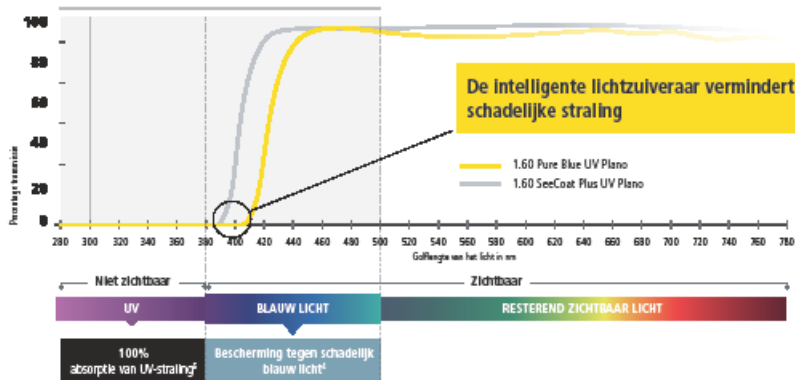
100
80
60
40
20
0

Percentage transmissie

280 300 320 340 360 380 400 420 440 460 480 500 520 540 560 580 600 620 640 660 680 700 720 740 760 780

Golflengte van het licht in nm

De intelligente lichtzuiveraar vermindert schadelijke straling

1.60 Pure Blue UV Plano
1.60 SeeCoat Plus UV Plano

Niet zichtbaar
Zichtbaar

UV
BLAUW LICHT
RESTEREND ZICHTBAAR LICHT

100%
absorptie van UV-straling²

Bescherming tegen schadelijk blauw licht¹